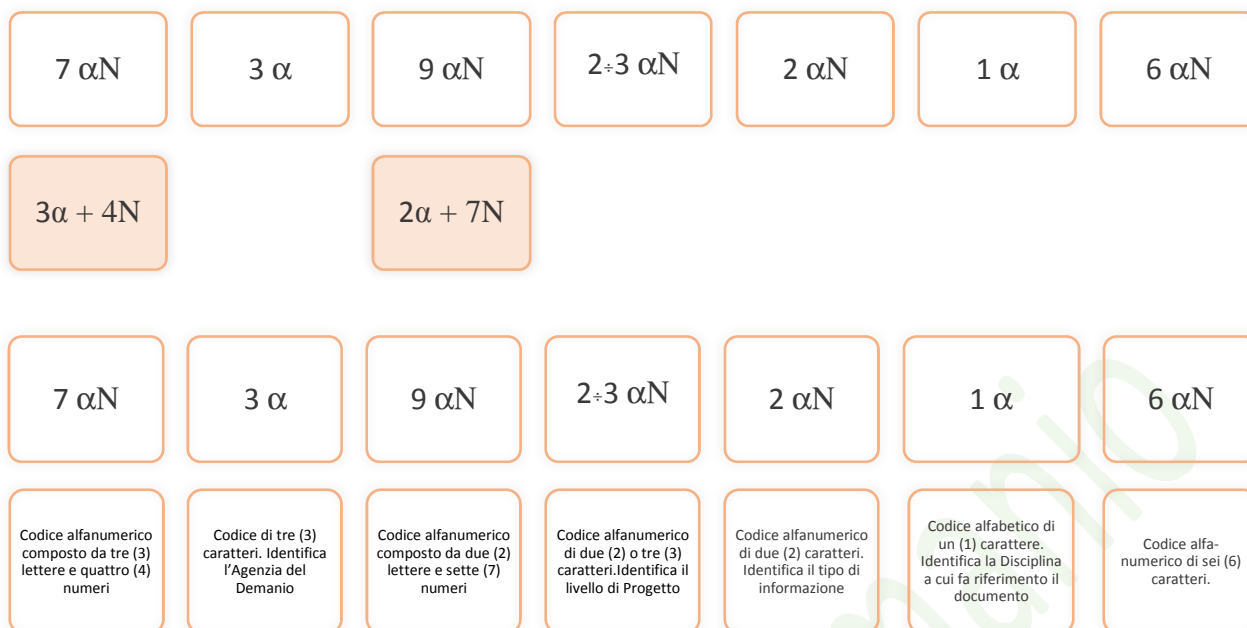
7 αN

3 α

9 αN

2÷3 αN

2 αN

1 α

6 αN

3α + 4N

2α + 7N

7 αN

3 α

9 αN

2÷3 αN

2 αN

1 α

6 αN

Codice alfanumerico composto da tre (3) lettere e quattro (4) numeri

Codice di tre (3) caratteri. Identifica l'Agenzia del Demanio

Codice alfanumerico composto da due (2) lettere e sette (7) numeri

Codice alfanumerico di due (2) o tre (3) caratteri.Identifica il livello di Progetto

Codice alfanumerico di due (2) caratteri. Identifica il tipo di informazione

Codice alfabetico di un (1) carattere. Identifica la Disciplina a cui fa riferimento il documento

Codice alfanumerico di sei (6) caratteri.